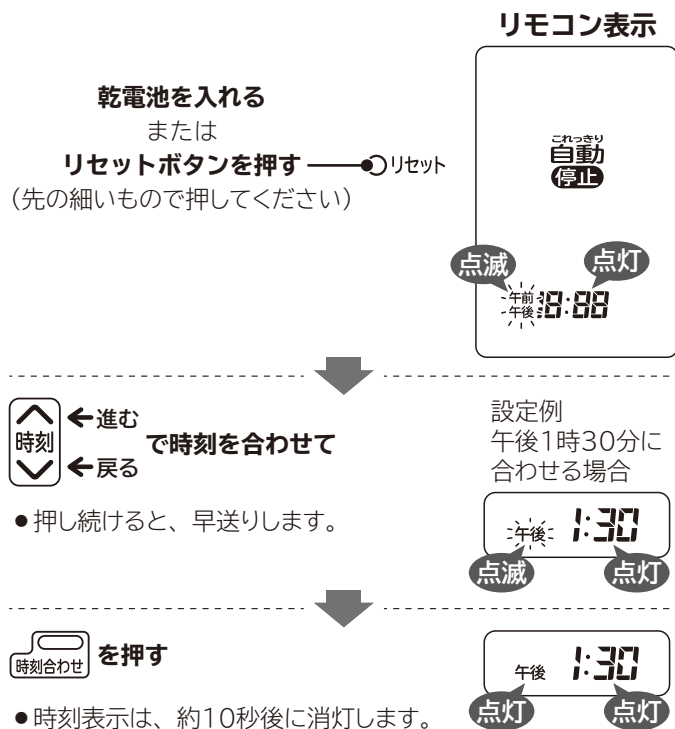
リモコン表示

乾電池を入れる
または
リセットボタンを押す リセット
(先の細いもので押してください)

これっきり
自動
停止

点滅 点灯
午前 午後 8:88

時刻 ←進む ←戻る で時刻を合わせて

●押し続けると、早送りします。

設定例
午後1時30分に
合わせる場合

午後 1:30
点滅 点灯

時刻合わせ を押す

●時刻表示は、約10秒後に消灯します。

午後 1:30
点灯 点灯